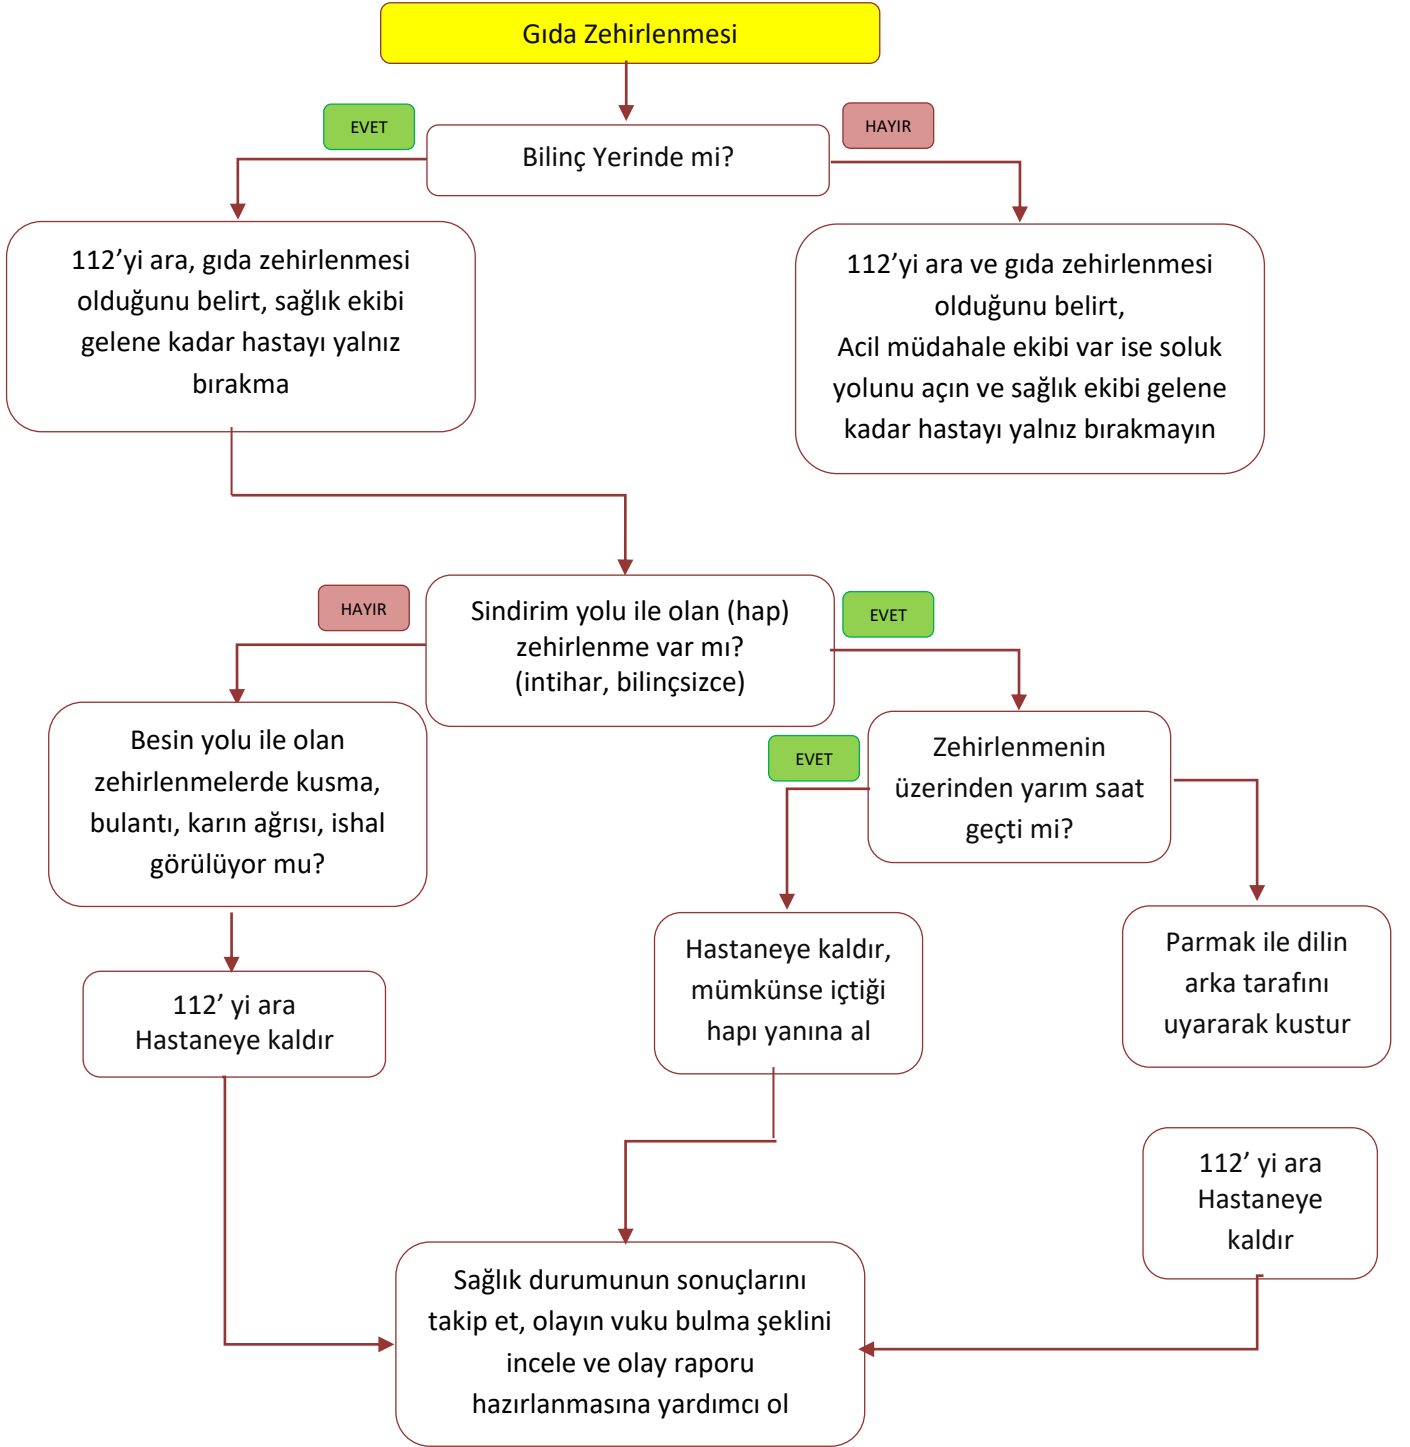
Gıda Zehirlenmesi

EVET

Bilinç Yerinde mi?

HAYIR

112’yi ara, gıda zehirlenmesi olduğunu belirt, sağlık ekibi gelene kadar hastayı yalnız bırakma

112’yi ara ve gıda zehirlenmesi olduğunu belirt, Acil müdahale ekibi var ise soluk yolunu açın ve sağlık ekibi gelene kadar hastayı yalnız bırakmayın

HAYIR

Sindirim yolu ile olan (hap) zehirlenme var mı? (intihar, bilinçsizce)

EVET

Besin yolu ile olan zehirlenmelerde kusma, bulantı, karın ağrısı, ishal görülüyor mu?

EVET

Zehirlenmenin üzerinden yarım saat geçti mi?

112’ yi ara Hastaneye kaldır

Hastaneye kaldır, mümkünse içtiği hapı yanına al

Parmak ile dilin arka tarafını uyararak kustur

112’ yi ara Hastaneye kaldır

Sağlık durumunun sonuçlarını takip et, olayın vuku bulma şeklini incele ve olay raporu hazırlanmasına yardımcı ol